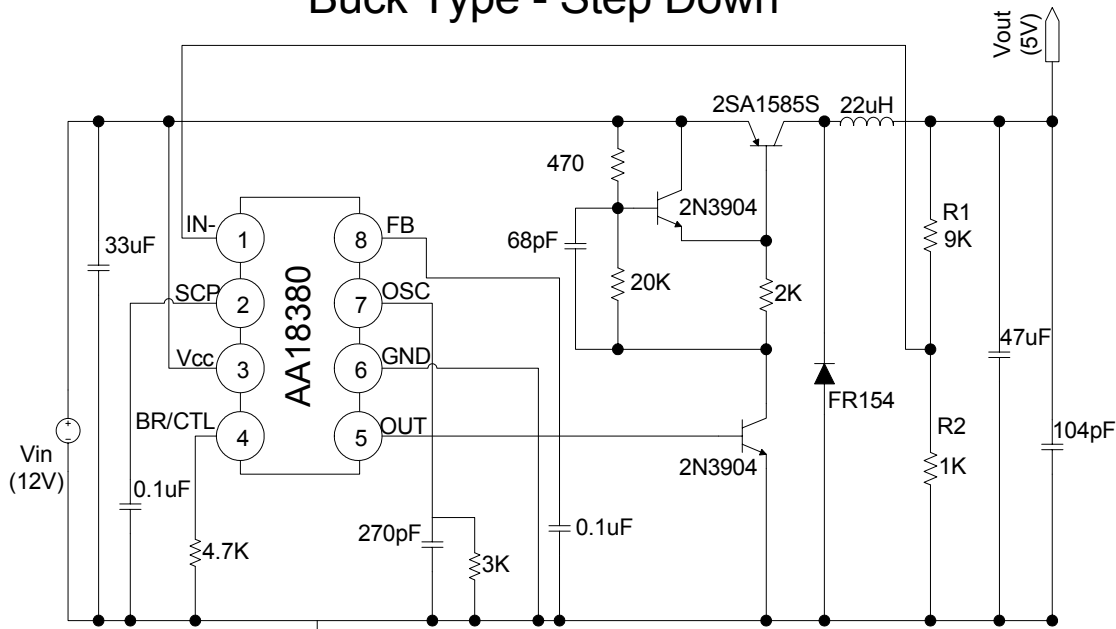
Buck Type - Step Down

Vout (5V)

2SA1585S
22uH
470
2N3904
68pF
20K
2K
R1 9K
33uF
IN-
1
8
FB
SCP
2
7
OSC
AA18380
Vcc
3
6
GND
47uF
FR154
BR/CTL
4
5
OUT
R2
1K
Vin (12V)
2N3904
104pF
0.1uF
270pF
3K
0.1uF
4.7K